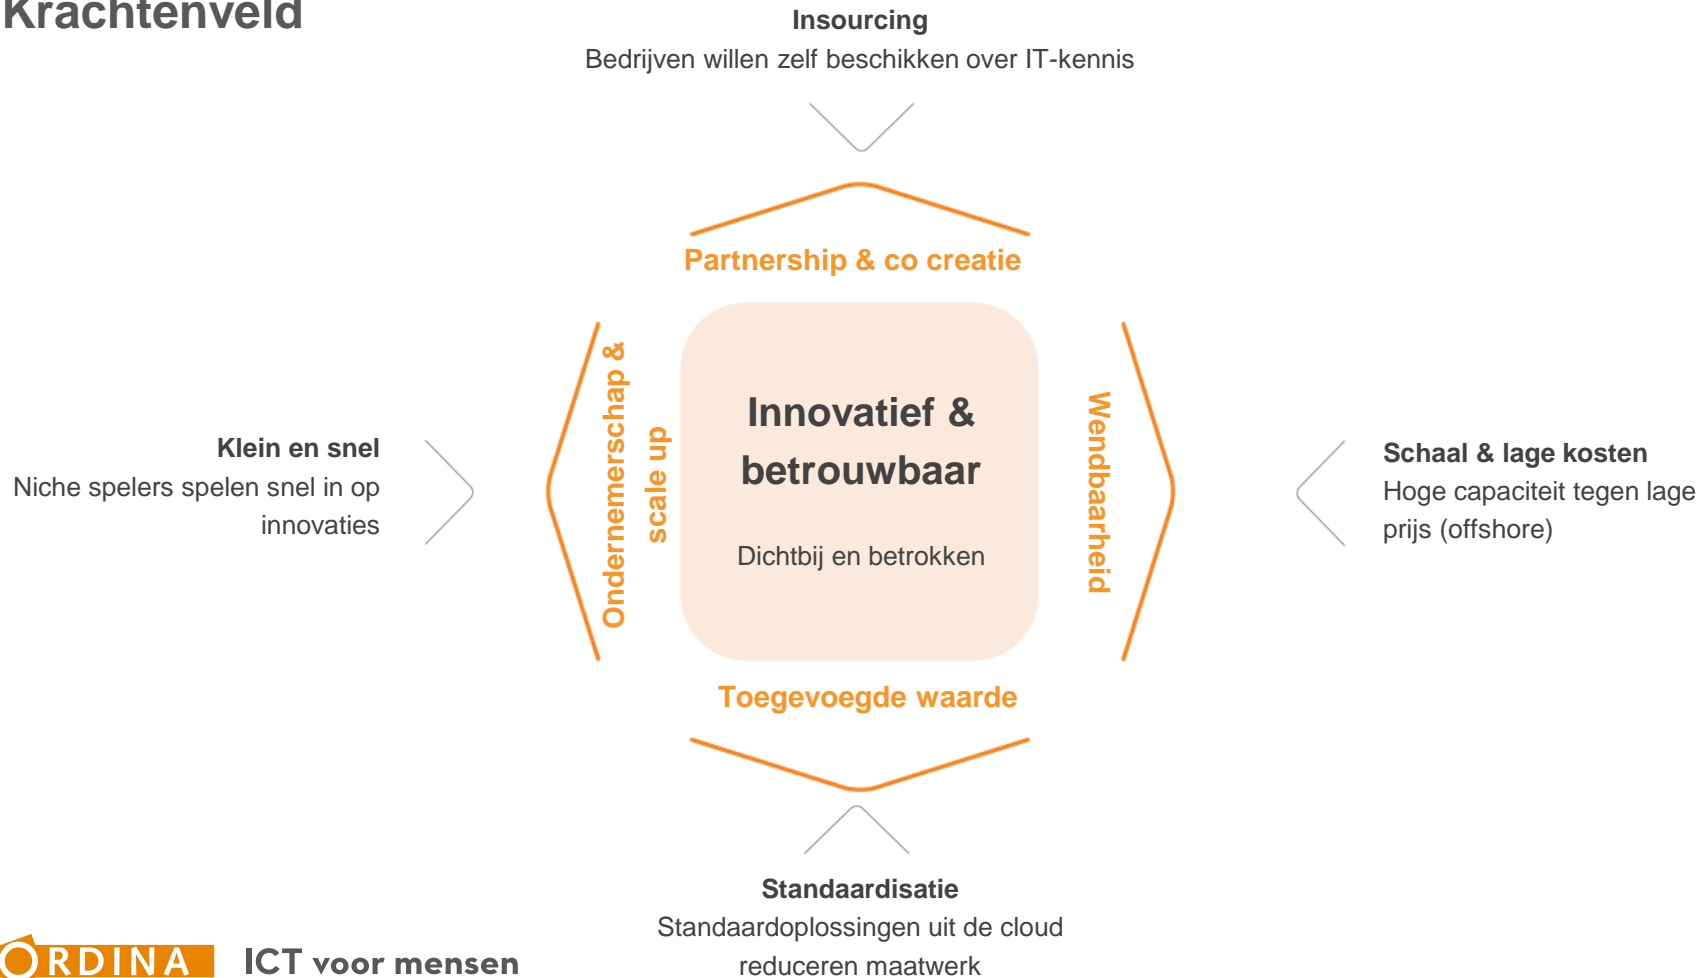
Krachtenveld

Insourcing
Bedrijven willen zelf beschikken over IT-kennis

Partnership & co creatie

Klein en snel
Niche spelers spelen snel in op innovaties

Ondernemerschap & scale up

Innovatief & betrouwbaar

Dichtbij en betrokken

Wendbaarheid

Schaal & lage kosten
Hoge capaciteit tegen lage prijs (offshore)

Toegevoegde waarde

Standaardisatie
Standaardoplossingen uit de cloud reduceren maatwerk

ORDINA ICT voor mensen